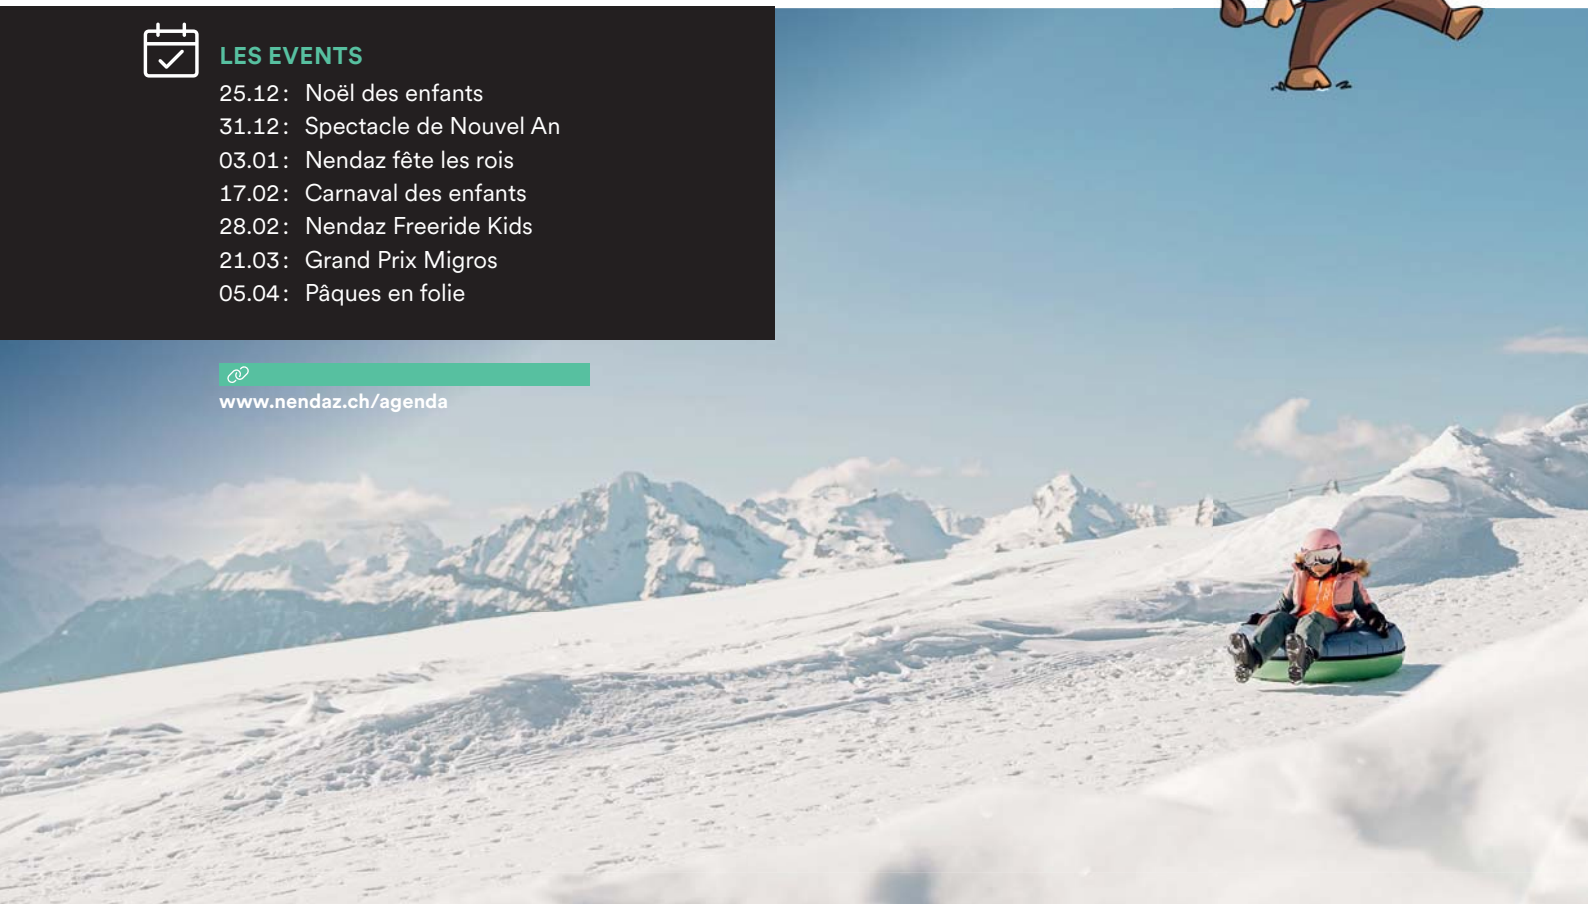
LES EVENTS
25.12 : Noël des enfants
31.12 : Spectacle de Nouvel An
03.01 : Nendaz fête les rois
17.02 : Carnaval des enfants
28.02 : Nendaz Freeride Kids
21.03 : Grand Prix Migros
05.04 : Pâques en folie

www.nendaz.ch/agenda